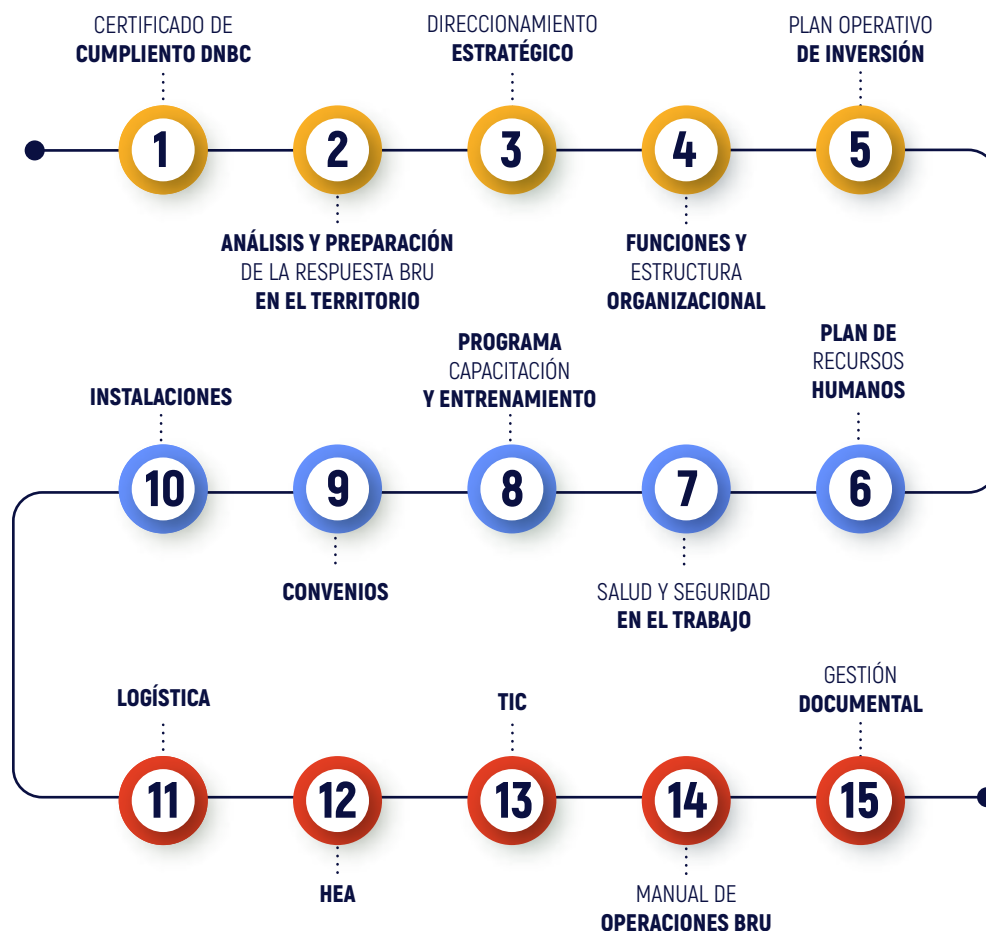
CERTIFICADO DE
**CUMPLIENTO DNBC**

1

DIRECCIONAMIENTO
**ESTRATÉGICO**

3

PLAN OPERATIVO
**DE INVERSIÓN**

5

2

**ANÁLISIS Y PREPARACIÓN**
DE LA RESPUESTA BRU
**EN EL TERRITORIO**

4

**FUNCIONES Y**
ESTRUCTURA
**ORGANIZACIONAL**

**INSTALACIONES**

10

**PROGRAMA**
CAPACITACIÓN
**Y ENTRENAMIENTO**

8

**PLAN DE**
RECURSOS
**HUMANOS**

6

9

**CONVENIOS**

7

SALUD Y SEGURIDAD
**EN EL TRABAJO**

**LOGÍSTICA**

11

**TIC**

13

GESTIÓN
**DOCUMENTAL**

15

12

**HEA**

14

MANUAL DE
**OPERACIONES BRU**